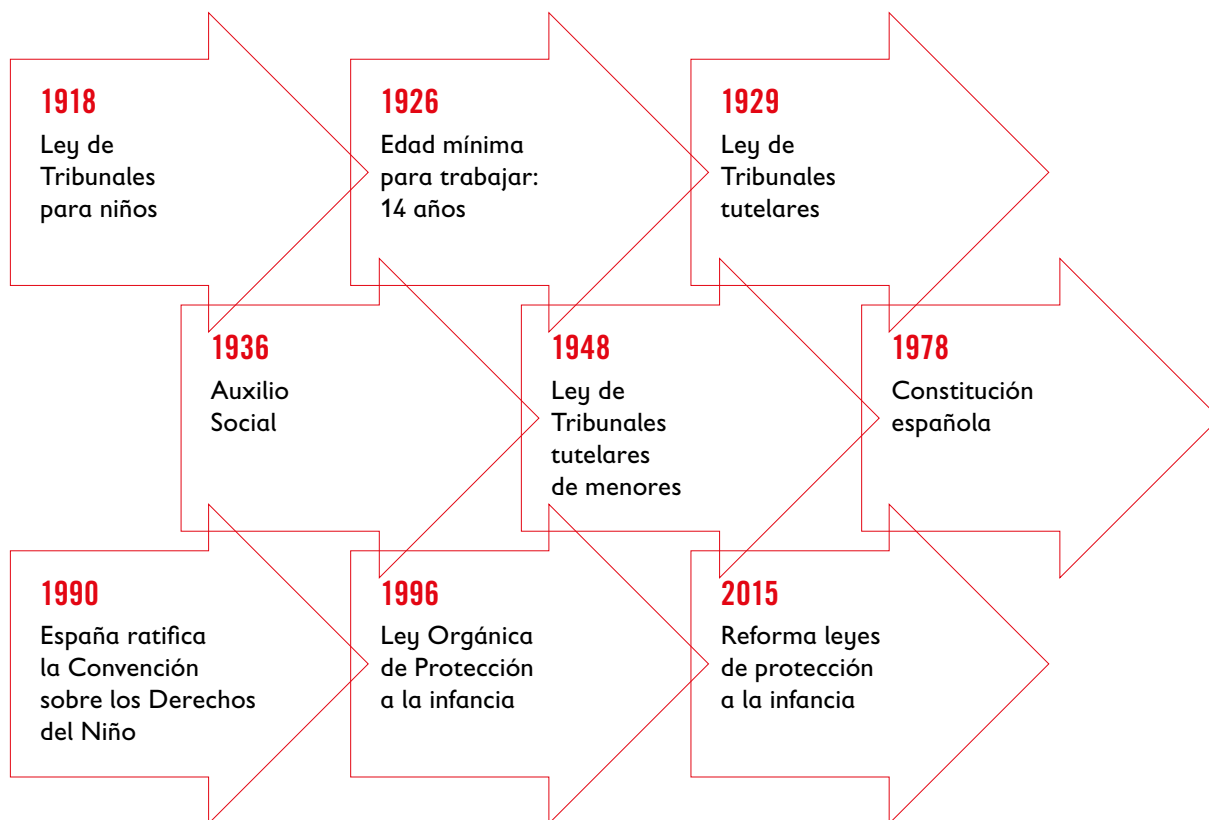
1918
Ley de Tribunales para niños

1926
Edad mínima para trabajar: 14 años

1929
Ley de Tribunales tutelares

1936
Auxilio Social

1948
Ley de Tribunales tutelares de menores

1978
Constitución española

1990
España ratifica la Convención sobre los Derechos del Niño

1996
Ley Orgánica de Protección a la infancia

2015
Reforma leyes de protección a la infancia